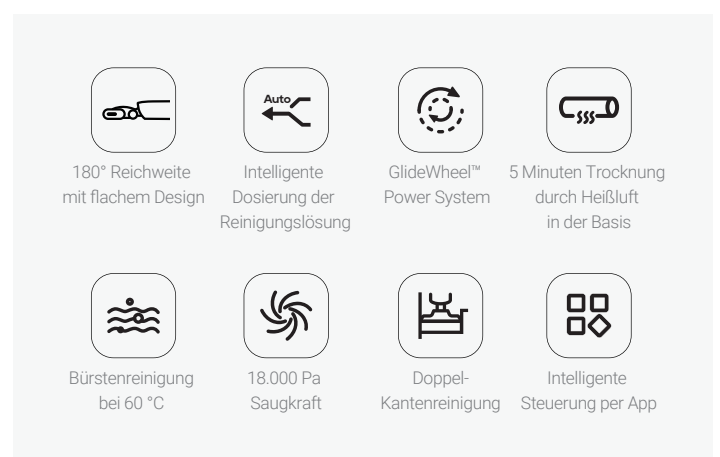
180° Reichweite mit flachem Design

Auto

Intelligente Dosierung der Reinigungslösung

GlideWheel™ Power System

5 Minuten Trocknung durch Heißluft in der Basis

Bürstenreinigung bei 60 °C

18.000 Pa Saugkraft

Doppel-Kantenreinigung

Intelligente Steuerung per App